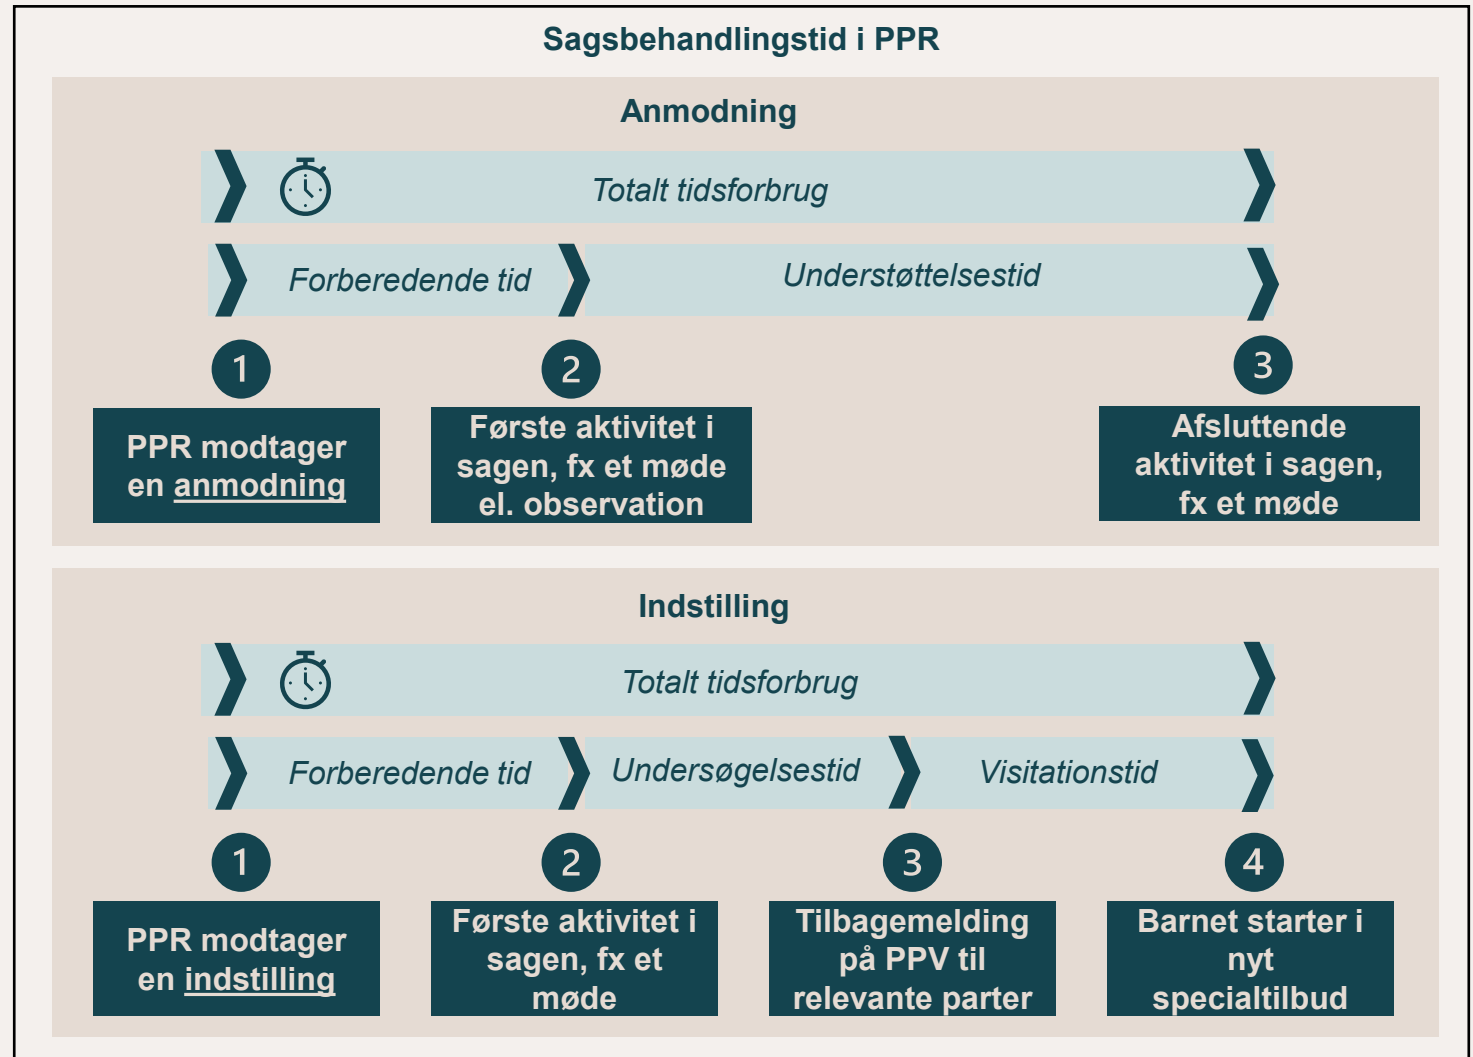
Sagsbehandlingstid i PPR

Anmodning

Totalt tidsforbrug

Forberedende tid

Understøttelsestid

1

PPR modtager en anmodning

2

Første aktivitet i sagen, fx et møde el. observation

3

Afsluttende aktivitet i sagen, fx et møde

Indstilling

Totalt tidsforbrug

Forberedende tid

Undersøgelsestid

Visitationstid

1

PPR modtager en indstilling

2

Første aktivitet i sagen, fx et møde

3

Tilbagemelding på PPV til relevante parter

4

Barnet starter i nyt specialtilbud